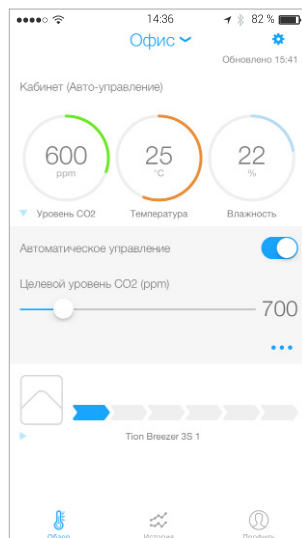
●●●●○ 14:36 82 %

Офис

Обновлено 15:41

Кабинет (Авто-управление)

600
ppm
Уровень CO2

25
°C
Температура

22
%
Влажность

Автоматическое управление

Целевой уровень CO2 (ppm)

700

Tion Breezer 3S 1

Обзор
История
Профиль